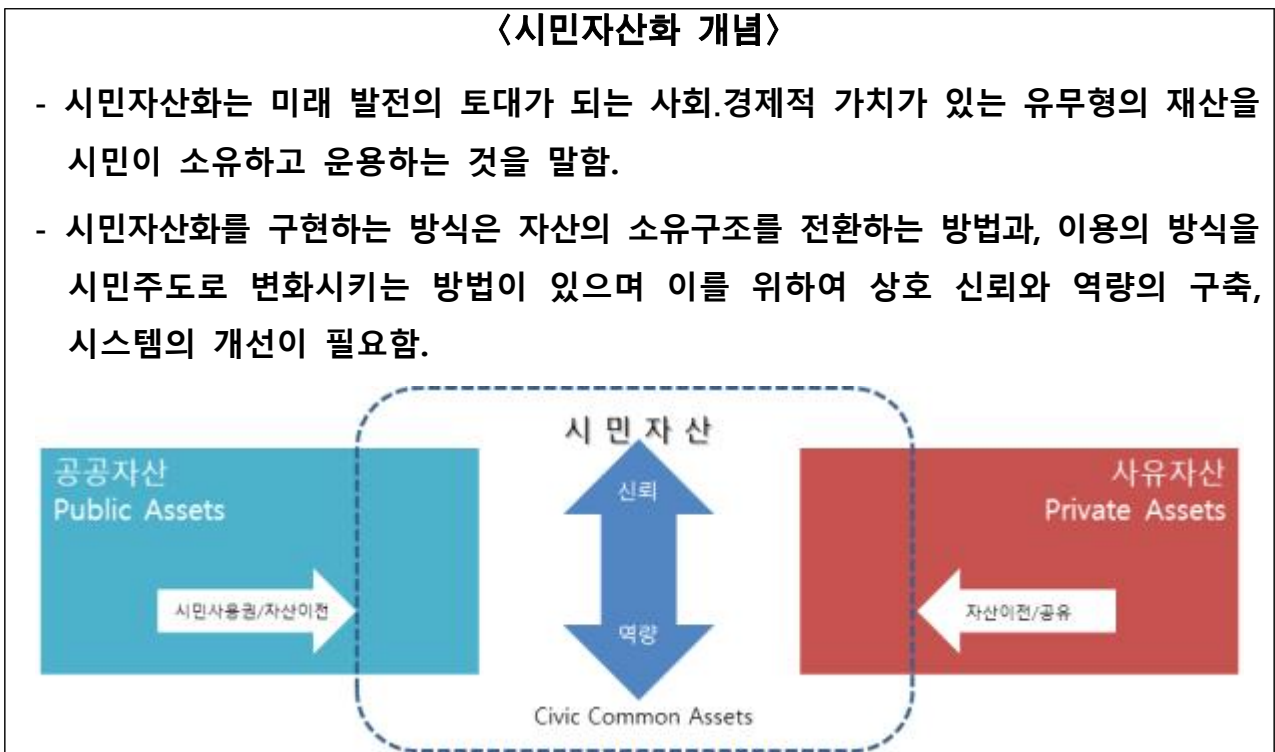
〈시민자산화 개념〉

- 시민자산화는 미래 발전의 토대가 되는 사회.경제적 가치가 있는 유무형의 재산을 시민이 소유하고 운용하는 것을 말함.

- 시민자산화를 구현하는 방식은 자산의 소유구조를 전환하는 방법과, 이용의 방식을 시민주도로 변화시키는 방법이 있으며 이를 위하여 상호 신뢰와 역량의 구축, 시스템의 개선이 필요함.

시 민 자 산

공공자산
Public Assets

시민사용권/자산이전

신뢰

역량

Civic Common Assets

사유자산
Private Assets

자산이전/공유